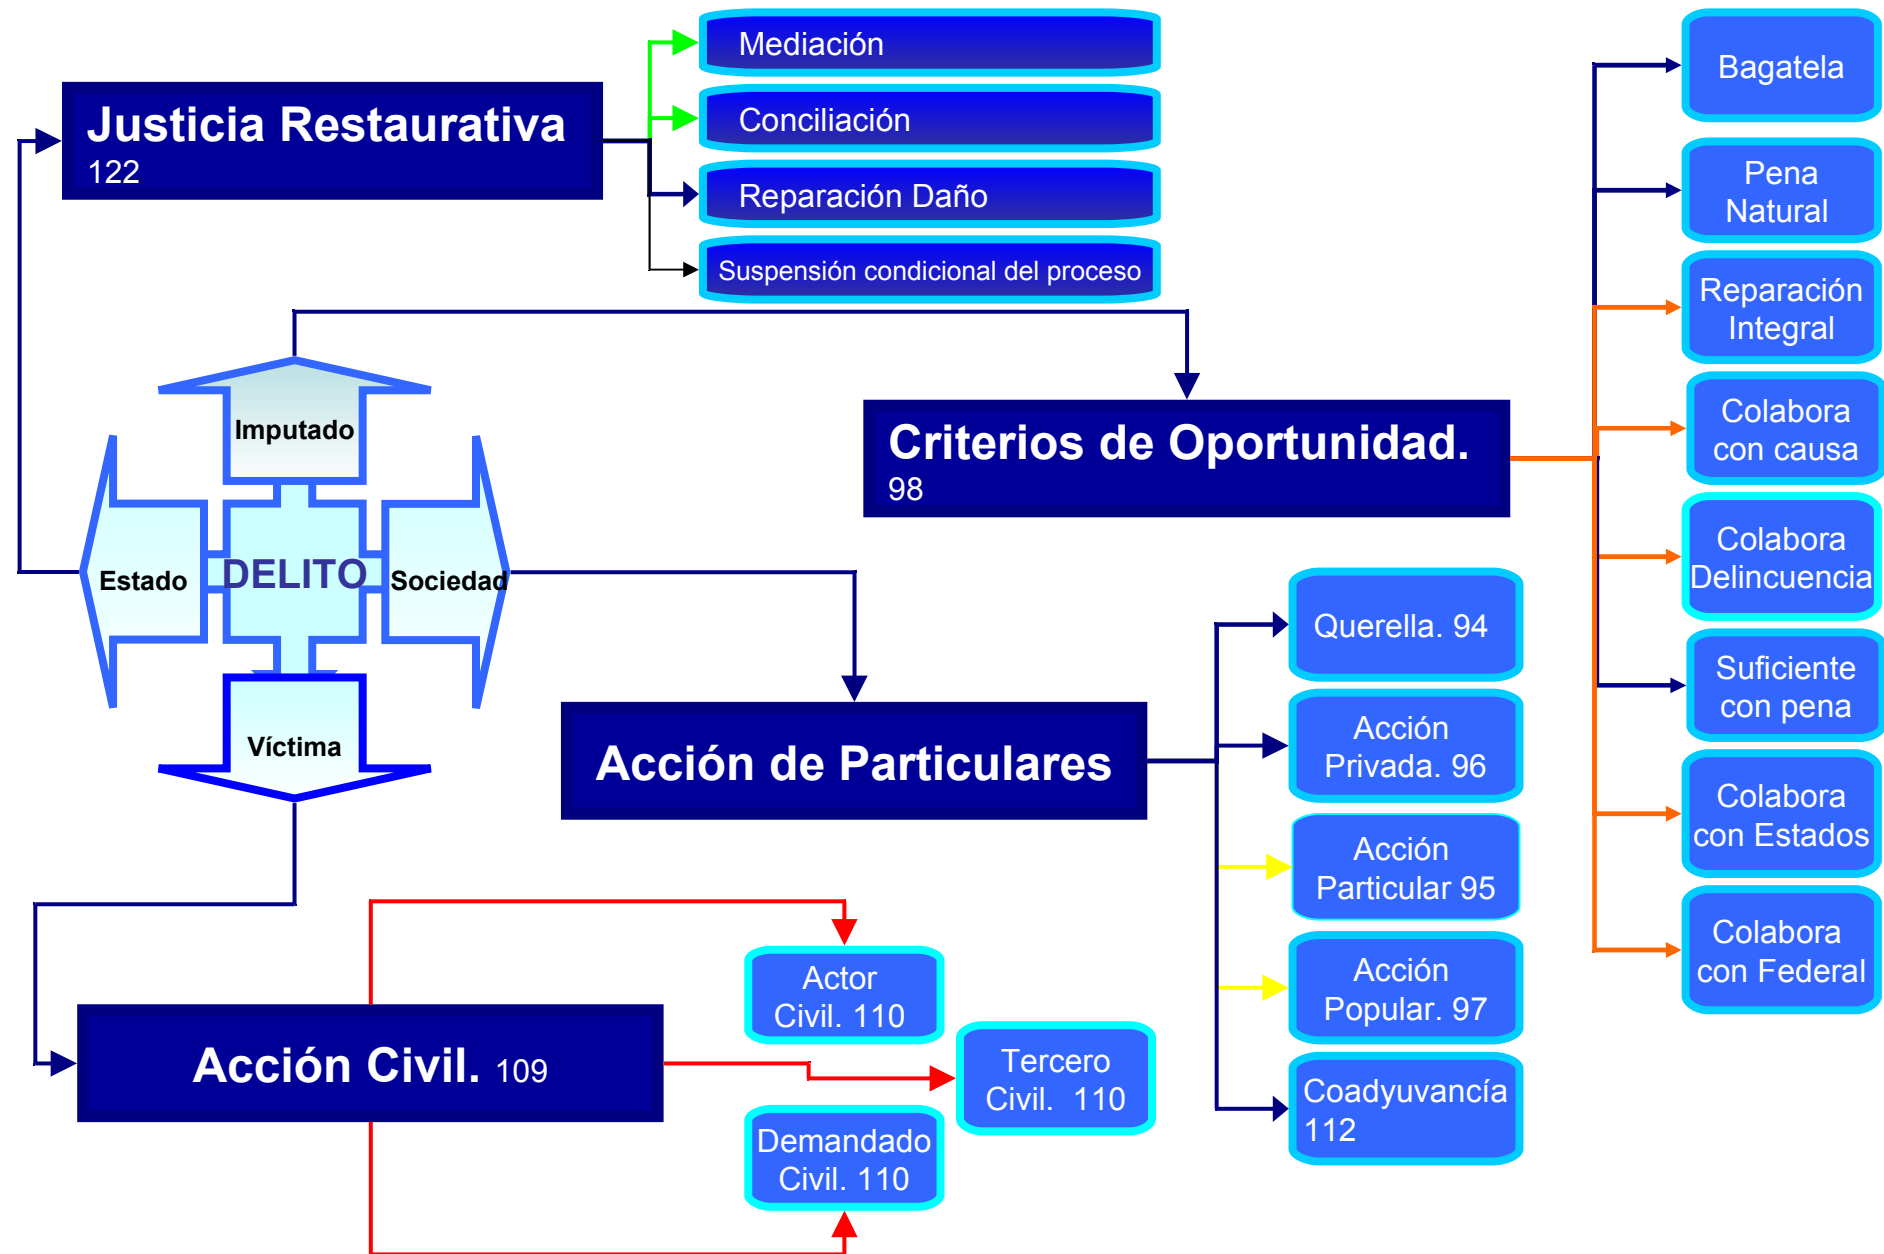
Justicia Restaurativa
122

Mediación

Conciliación

Reparación Daño

Suspensión condicional del proceso

Imputado

Estado

DELITO

Sociedad

Víctima

Criterios de Oportunidad.
98

Bagatela

Pena Natural

Reparación Integral

Colabora con causa

Colabora Delincuencia

Suficiente con pena

Colabora con Estados

Colabora con Federal

Acción de Particulares

Querella. 94

Acción Privada. 96

Acción Particular 95

Acción Popular. 97

Coadyuvancía 112

Acción Civil. 109

Actor Civil. 110

Tercero Civil. 110

Demandado Civil. 110